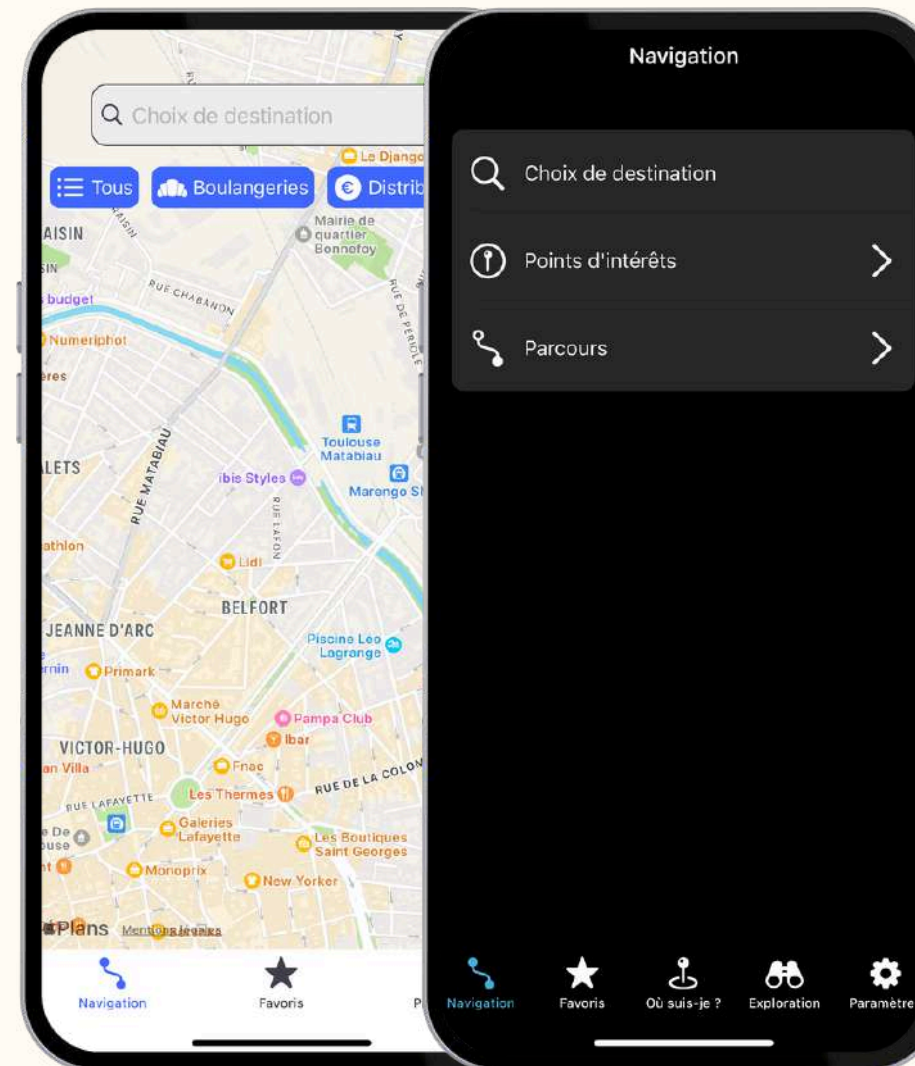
Choix de destination

Tous

Boulangeries

Distrib

Le Django

Mairie de quartier Bonnefoy

AISIN

RUE CHABANON

budget

Numeriphot

eres

RUE DE PERICLE

Toulouse Matabiau

RUE MATABIAU

LETS

ibis Styles

Marengo SI

RUE LAFON

athlon

Lidl

BELFORT

JEANNE D'ARC

Piscine Léo Lagrange

Primark

Marché Victor Hugo

Pampa Club

Ibar

VICTOR-HUGO

an Villa

Fnac

RUE DE LA COLON

RUE LAFAYETTE

Les Thermes

Galeries Lafayette

Les Boutiques Saint Georges

Monoprix

New Yorker

Plans

Mentions légales

Navigation

Favoris

Navigation

Choix de destination

Points d'intérêts

Parcours

Navigation

Favoris

Où suis-je ?

Exploration

Paramètre